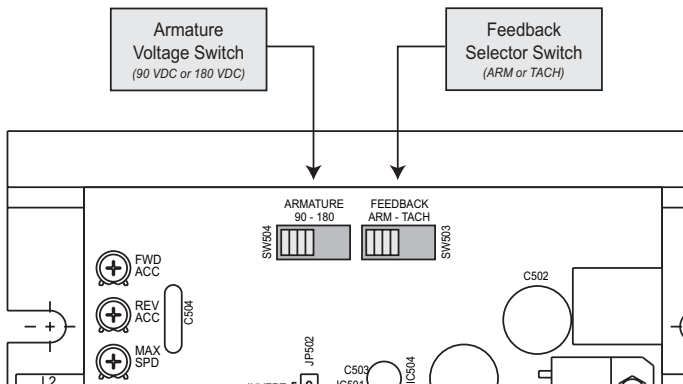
Armature
Voltage Switch
(90 VDC or 180 VDC)

Feedback
Selector Switch
(ARM or TACH)

ARMATURE
90 - 180

FEEDBACK
ARM - TACH

SW504

SW503

FWD
ACC

REV
ACC

C504

MAX
SPD

C502

JP502

C503

IC504

IC501

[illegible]